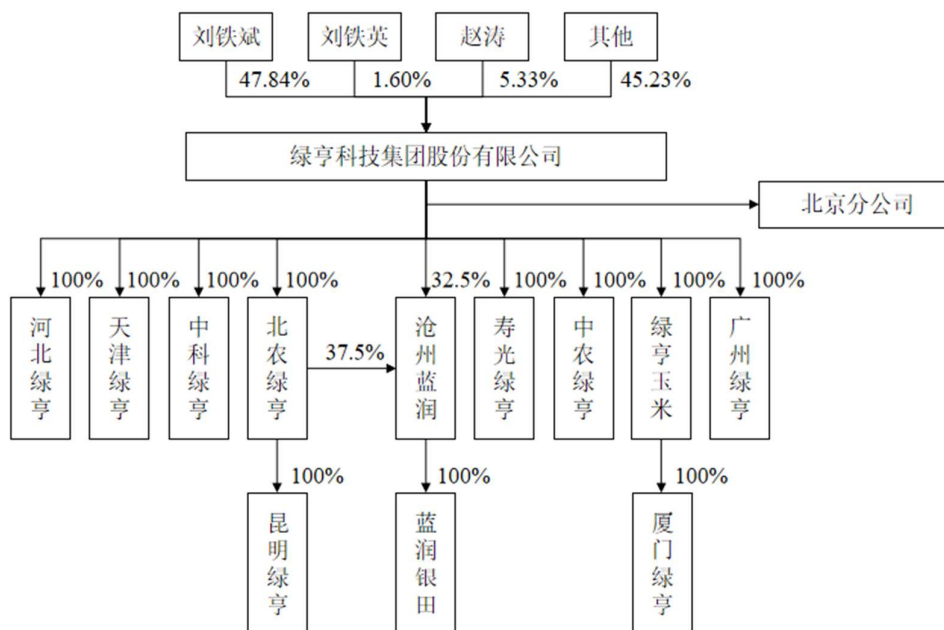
刘铁斌
刘铁英
赵涛
其他
47.84%
1.60%
5.33%
45.23%

绿亨科技集团股份有限公司

北京分公司

100%
100%
100%
100%
32.5%
100%
100%
100%
100%

河北绿亨
天津绿亨
中科绿亨
北农绿亨
37.5%
沧州蓝润
寿光绿亨
中农绿亨
绿亨玉米
广州绿亨

100%
100%
100%

昆明绿亨
蓝润银田
厦门绿亨